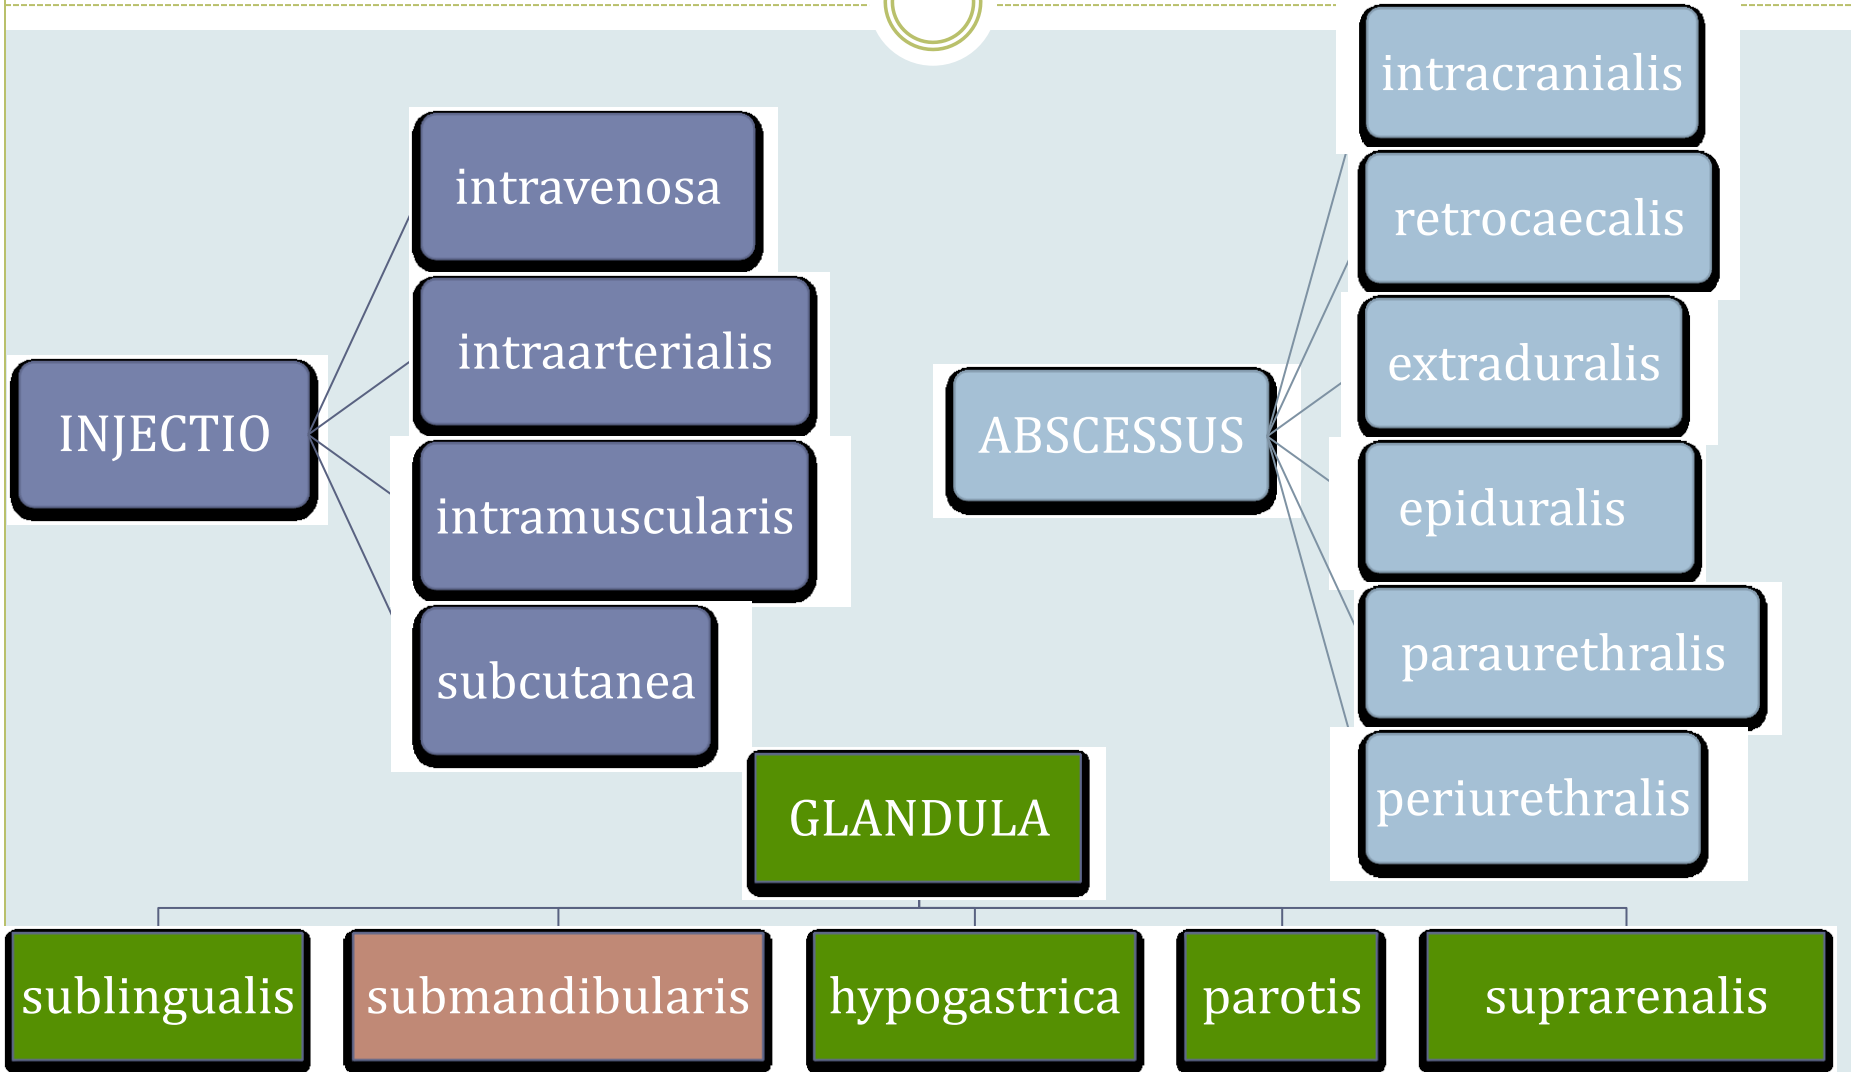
INJECTIO

intravenosa

intraarterialis

intramuscularis

subcutanea

ABSCESSUS

intracranialis

retrocaecalis

extraduralis

epiduralis

paraurethralis

periurethralis

GLANDULA

sublingualis

submandibularis

hypogastrica

parotis

suprarenalis